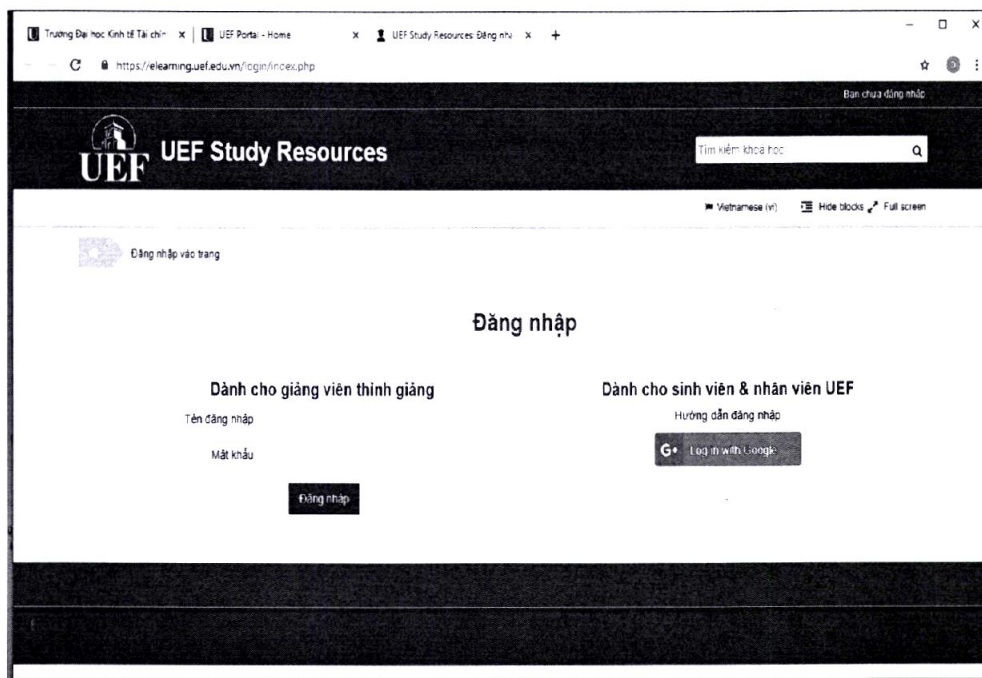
Trường Đại học Kinh tế Tài chín ×
UEF Portal - Home ×
UEF Study Resources: Đăng nhậ ×
+

https://elearning.uef.edu.vn/login/index.php

Bạn chưa đăng nhập

UEF
UEF Study Resources

Tìm kiếm khóa học

Vietnamese (vi)
Hide blocks
Full screen

Đăng nhập vào trang

Đăng nhập

Dành cho giảng viên thỉnh giảng

Tên đăng nhập

Mật khẩu

Đăng nhập

Dành cho sinh viên & nhân viên UEF

Hướng dẫn đăng nhập

G+ Log in with Google